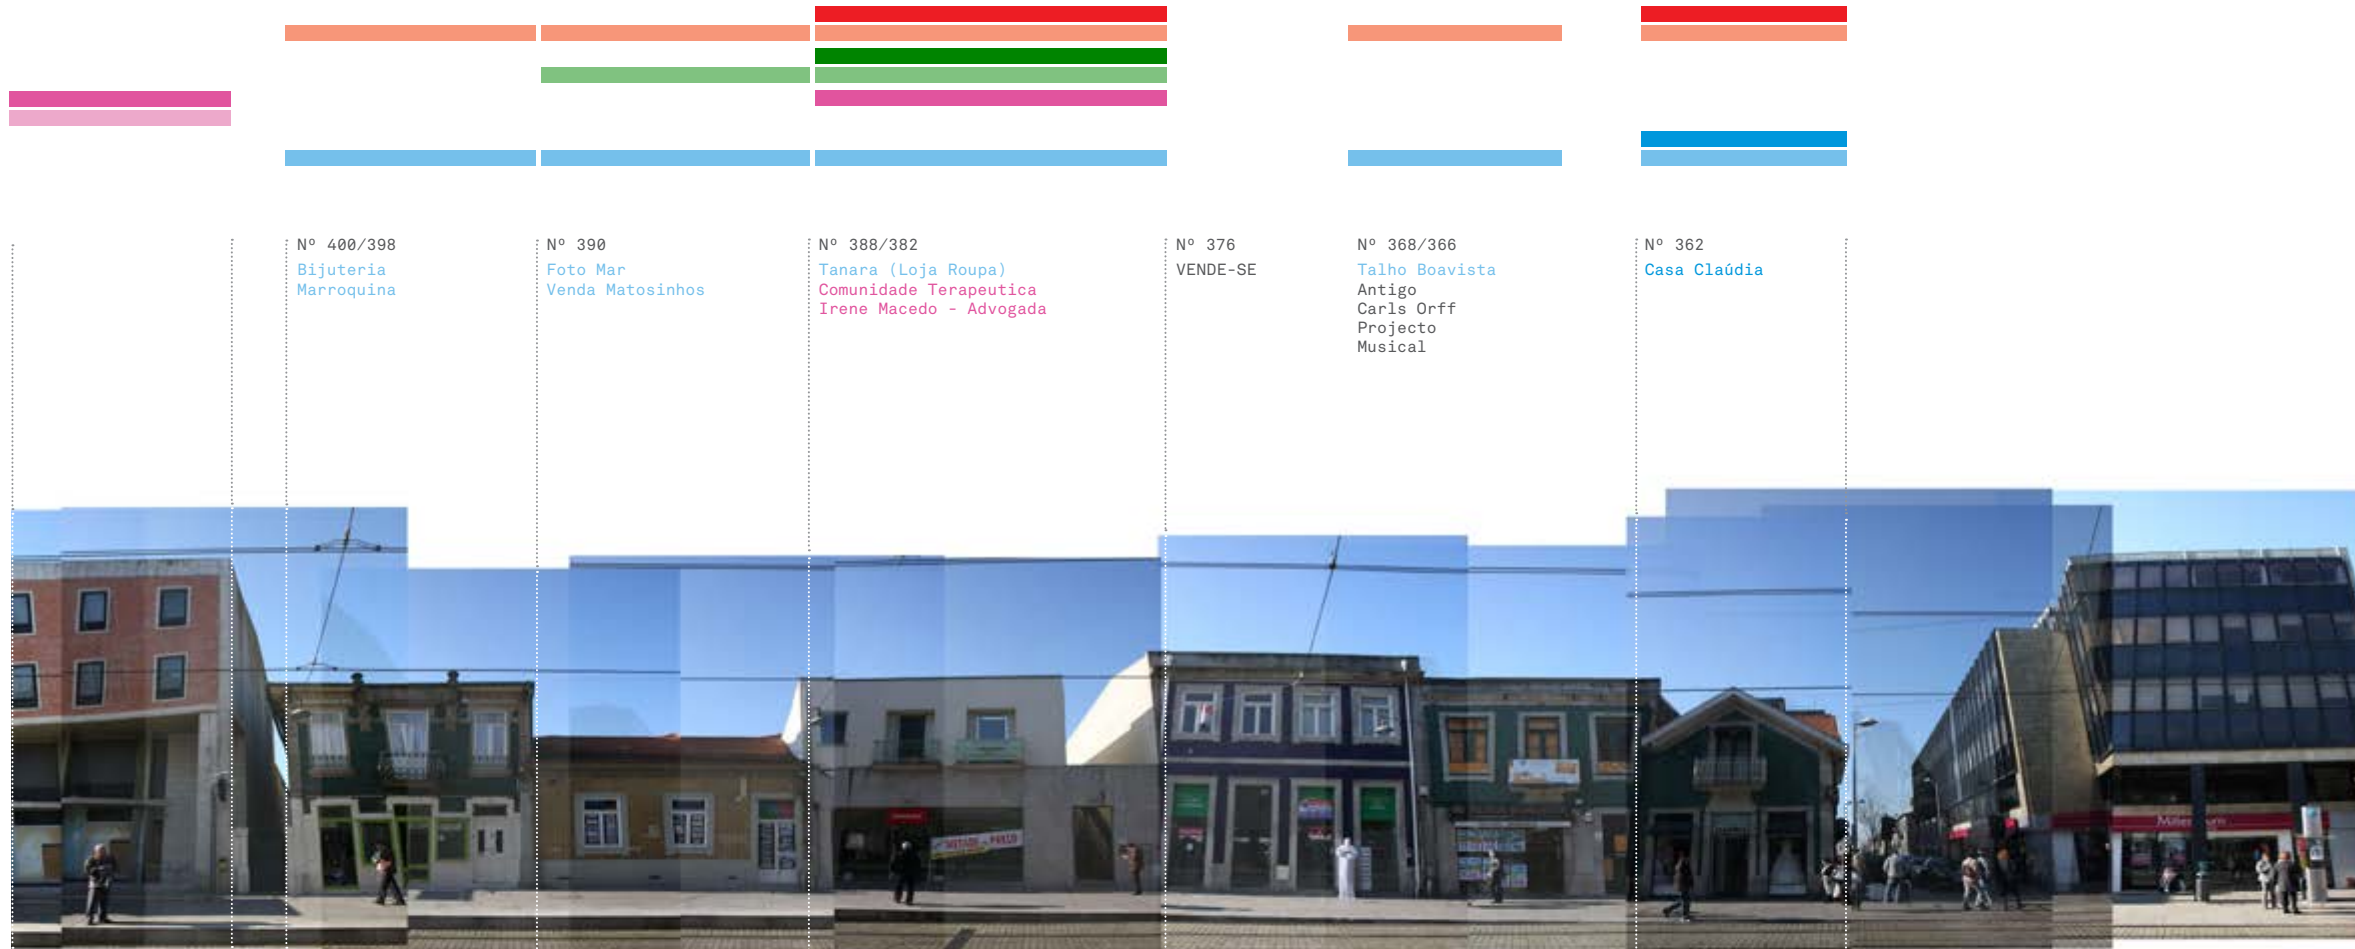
Nº 400/398
Bijuteria
Marroquina

Nº 390
Foto Mar
Venda Matosinhos

Nº 388/382
Tanara (Loja Roupa)
Comunidade Terapeutica
Irene Macedo - Advogada

Nº 376
VENDE-SE

Nº 368/366
Talho Boavista
Antigo
Carls Orff
Projecto
Musical

Nº 362
Casa Claúdia